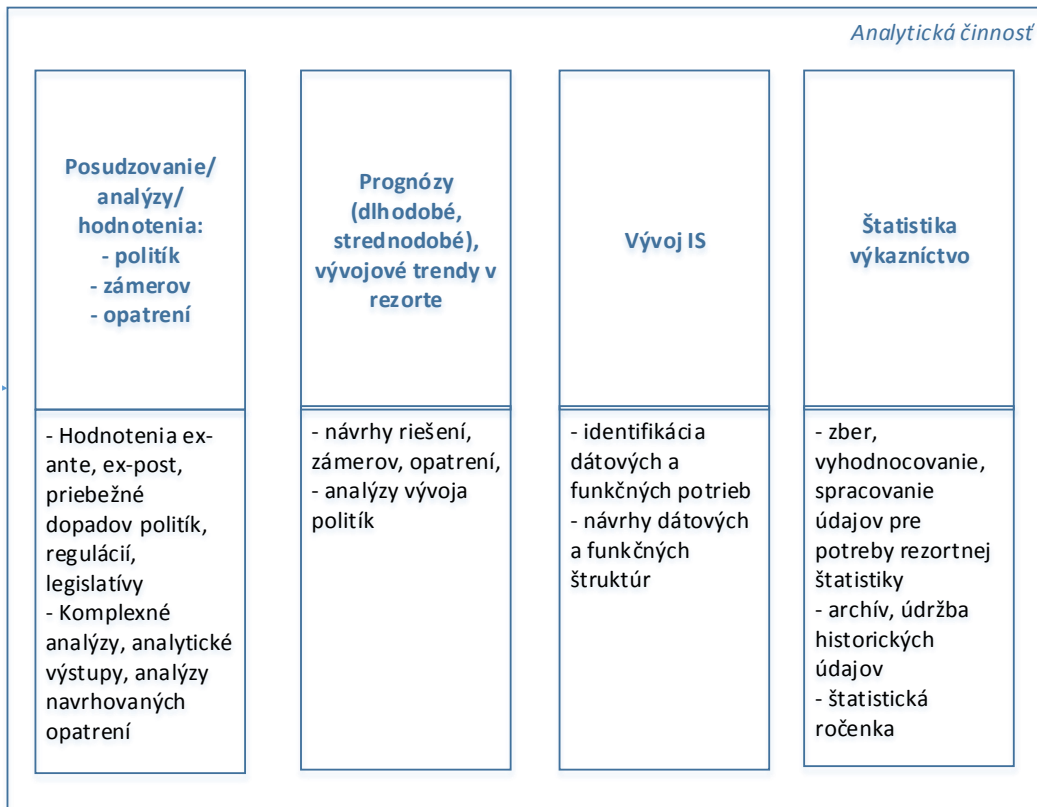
Analytická činnosť

Posudzovanie/ analýzy/ hodnotenia:
- politík
- zámerov
- opatrení

- Hodnotenia ex-ante, ex-post, priebežné dopadov politík, regulácií, legislatívy
- Komplexné analýzy, analytické výstupy, analýzy navrhovaných opatrení

Prognózy (dlhodobé, strednodobé), vývojové trendy v rezorte

- návrhy riešení, zámerov, opatrení,
- analýzy vývoja politík

Vývoj IS

- identifikácia dátových a funkčných potrieb
- návrhy dátových a funkčných štruktúr

Štatistika výkazníctvo

- zber, vyhodnocovanie, spracovanie údajov pre potreby rezortnej štatistiky
- archív, údržba historických údajov
- štatistická ročenka